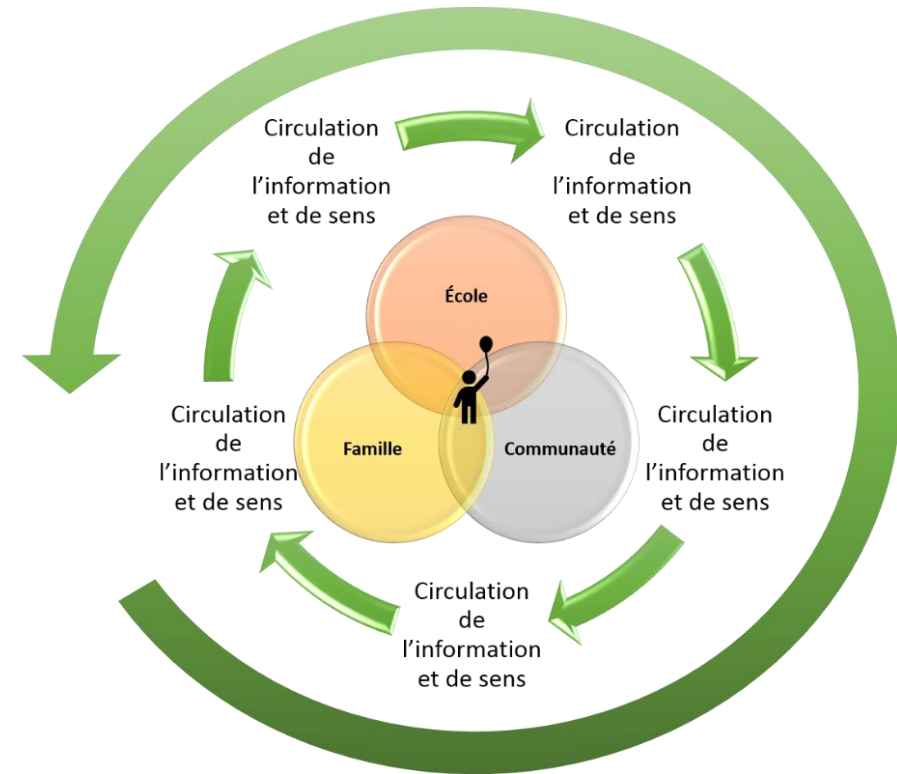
Circulation de l’information et de sens

Circulation de l’information et de sens

École

Famille

Communauté

Circulation de l’information et de sens

Circulation de l’information et de sens

Circulation de l’information et de sens